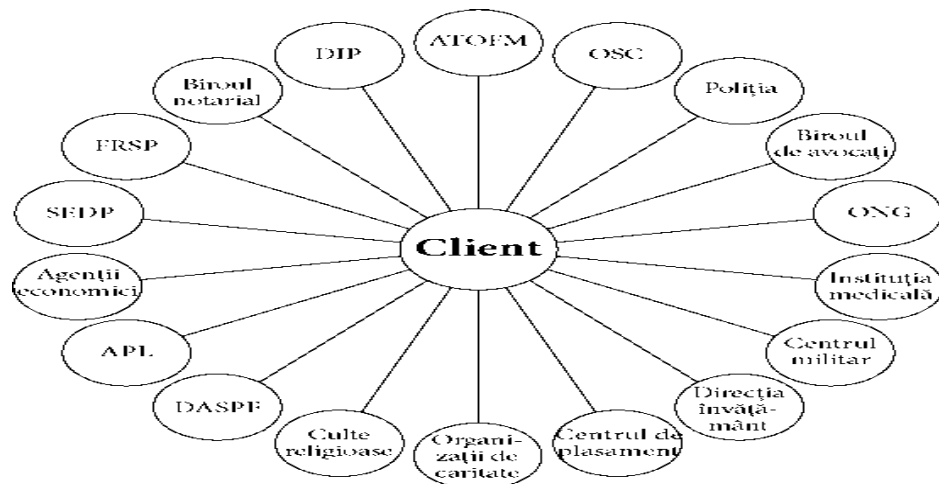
DIP

ATOFM

OSC

Biroul notarial

Poliția

FRSP

Biroul de avocați

SEDP

Client

ONG

Agenții economici

Instituția medicală

APL

Centrul militar

DASPF

Direcția învățământ

Culte religioase

Organizații de caritate

Centrul de plasament